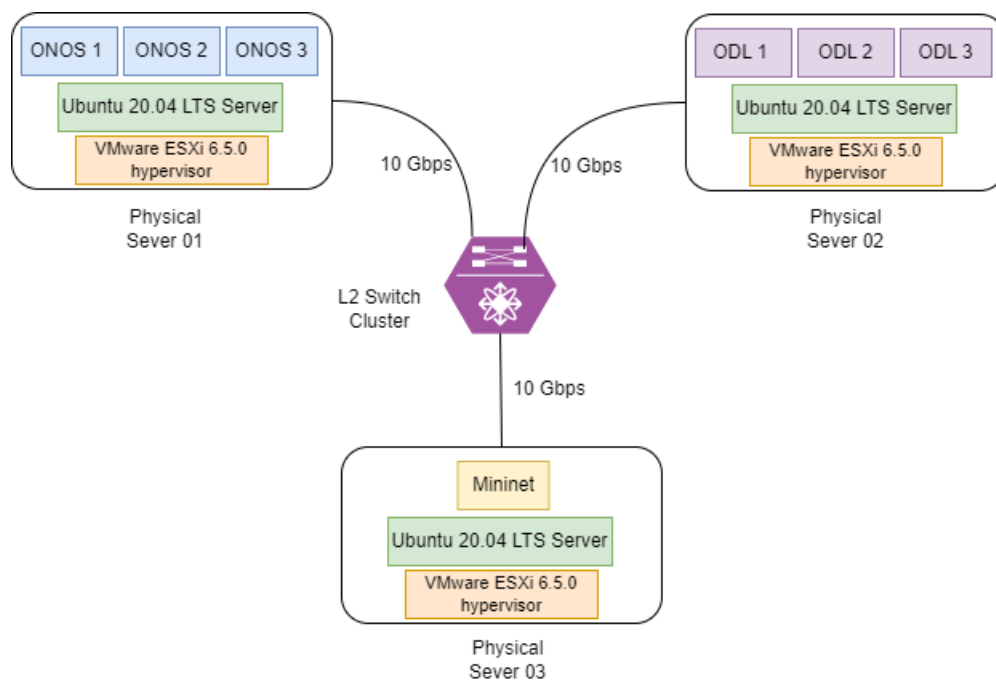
ONOS 1
ONOS 2
ONOS 3
Ubuntu 20.04 LTS Server
VMware ESXi 6.5.0 hypervisor

Physical Sever 01

ODL 1
ODL 2
ODL 3
Ubuntu 20.04 LTS Server
VMware ESXi 6.5.0 hypervisor

Physical Sever 02

10 Gbps
10 Gbps

L2 Switch Cluster

10 Gbps

Mininet
Ubuntu 20.04 LTS Server
VMware ESXi 6.5.0 hypervisor

Physical Sever 03